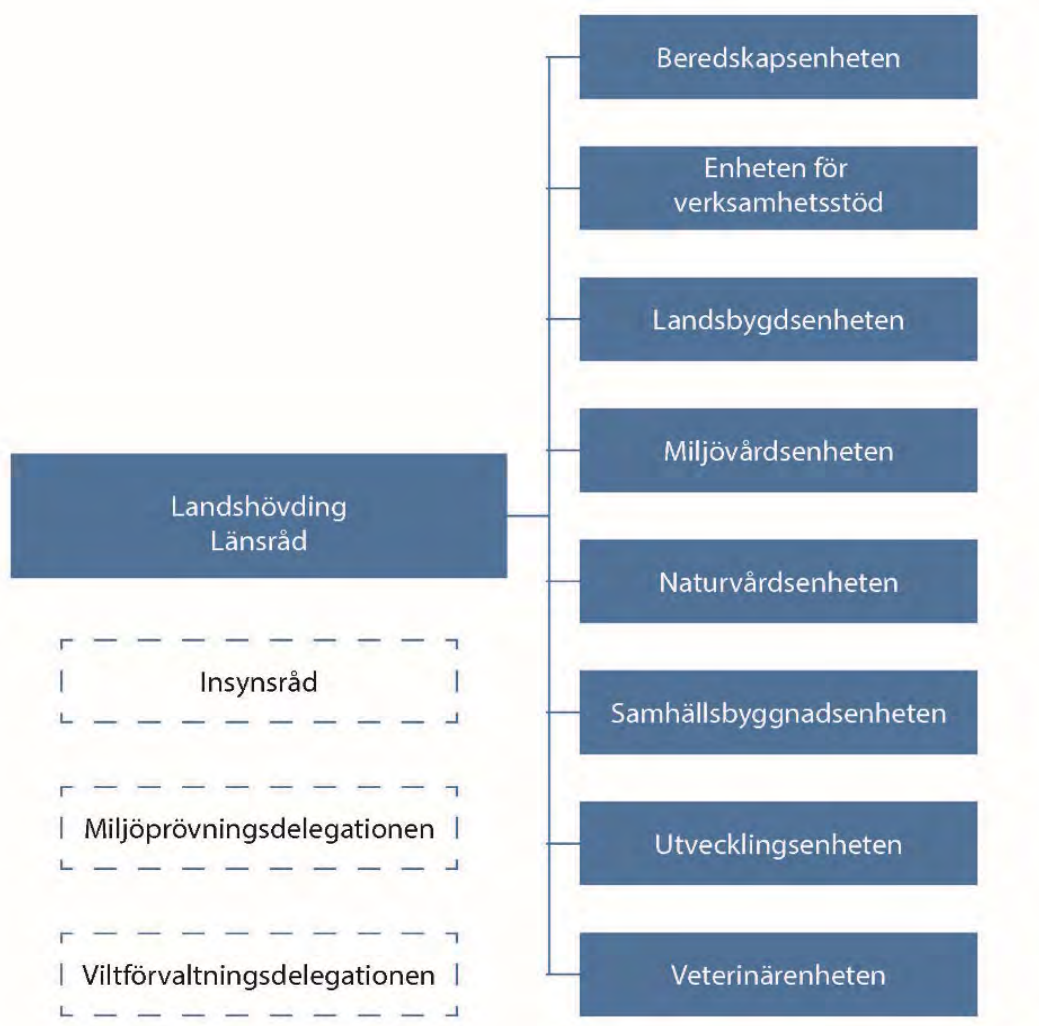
Beredskapsenheten

Enheten för verksamhetsstöd

Landsbygdsenheten

Miljövårdsenheten

Landshövding
Länsråd

Naturvårdsenheten

Insynsråd

Samhällsbyggnadsenheten

Miljöprövningsdelegationen

Utvecklingsenheten

Viltförvaltningsdelegationen

Veterinärenheten